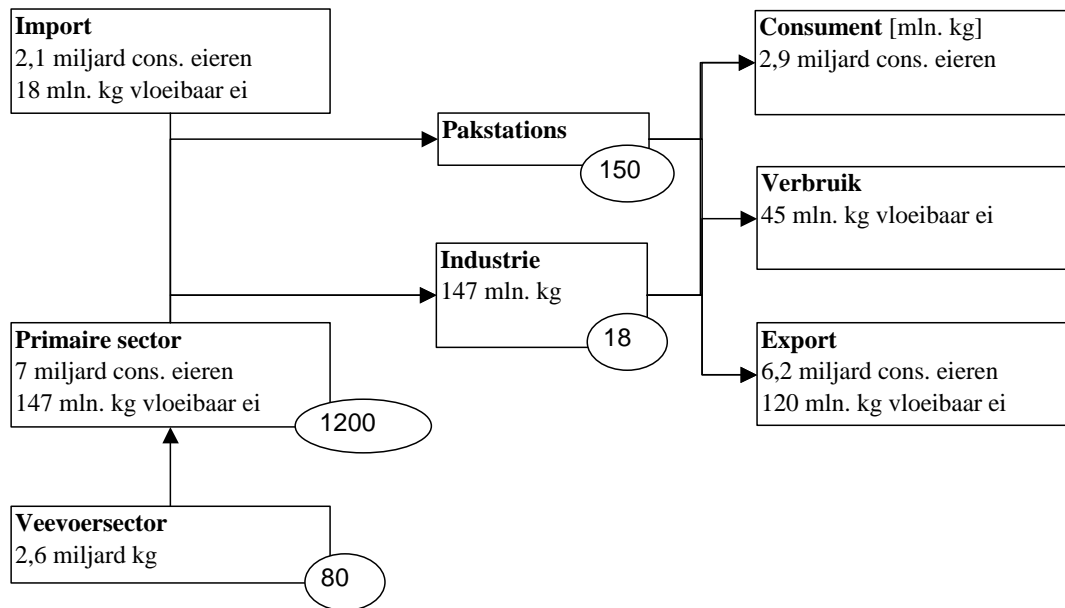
**Import**
2,1 miljard cons. eieren
18 mln. kg vloeibaar ei

**Pakstations**
150

**Industrie**
147 mln. kg
18

**Primaire sector**
7 miljard cons. eieren
147 mln. kg vloeibaar ei
1200

**Veevoersector**
2,6 miljard kg
80

**Consument** [mln. kg]
2,9 miljard cons. eieren

**Verbruik**
45 mln. kg vloeibaar ei

**Export**
6,2 miljard cons. eieren
120 mln. kg vloeibaar ei